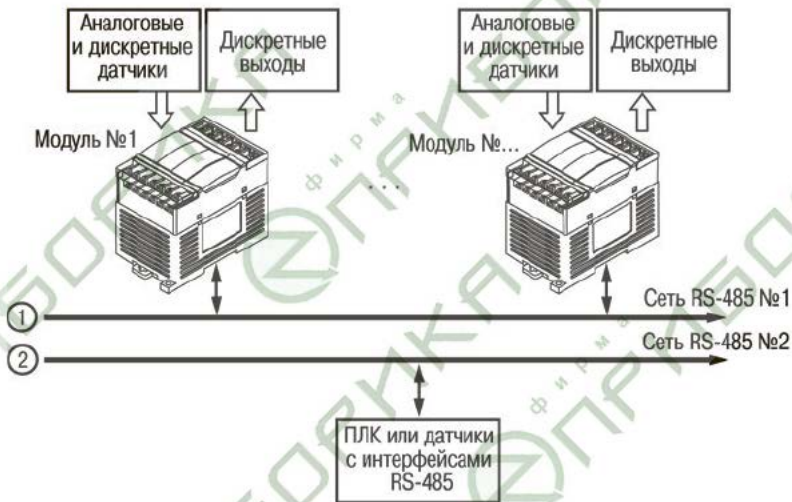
Аналоговые и дискретные датчики

Дискретные выходы

Аналоговые и дискретные датчики

Дискретные выходы

Модуль №1

Модуль №...

. . .

①

Сеть RS-485 №1

②

Сеть RS-485 №2

ПЛК или датчики с интерфейсами RS-485

фирма

фирма